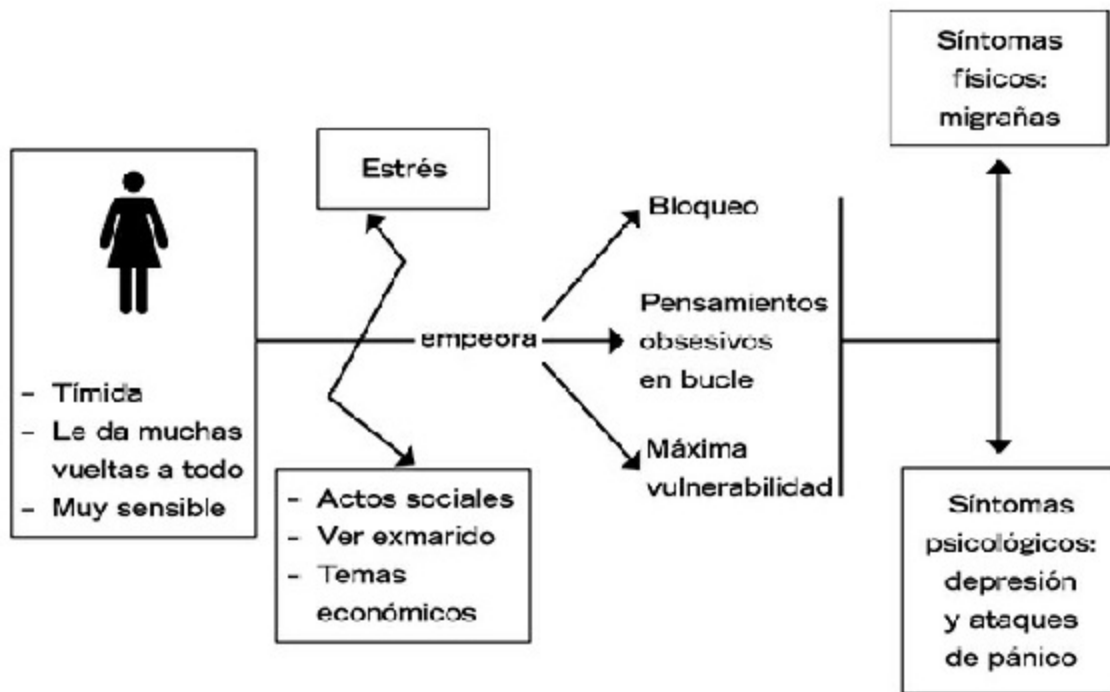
Síntomas físicos: migrañas

Estrés

- Tímida
- Le da muchas vueltas a todo
- Muy sensible

empeora

Bloqueo

Pensamientos obsesivos en bucle

Máxima vulnerabilidad

- Actos sociales
- Ver exmarido
- Temas económicos

Síntomas psicológicos: depresión y ataques de pánico